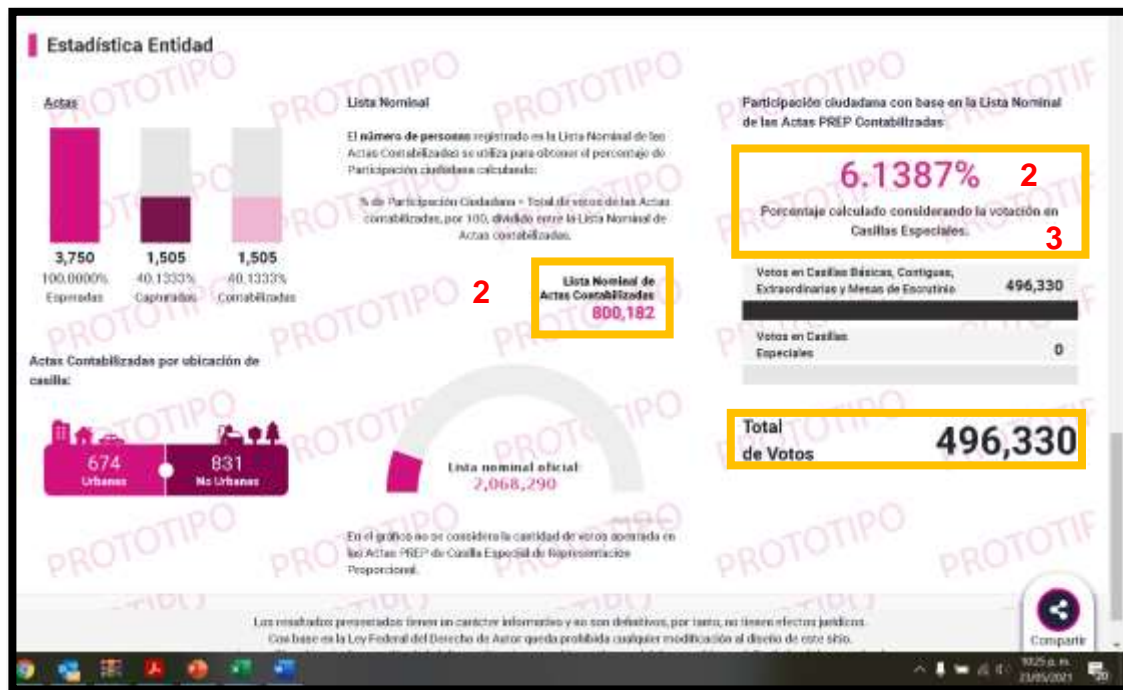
Estadística Entidad

Actas

3,750
100.0000%
Esperadas

1,505
40.1333%
Capturadas

1,505
40.1333%
Contabilizadas

Actas Contabilizadas por ubicación de casilla:

674
Urbanas

831
No Urbanas

Lista Nominal

El número de personas registrado en la Lista Nominal de las Actas Contabilizadas se utiliza para obtener el porcentaje de Participación ciudadana calculando:

% de Participación Ciudadana = Total de votos de las Actas contabilizadas, por 100, dividido entre la Lista Nominal de Actas contabilizadas.

2

Lista Nominal de Actas Contabilizadas
800,182

Lista nominal oficial
2,068,290

En el gráfico no se considera la cantidad de votos asentada en las Actas PREP de Casilla Especial de Representación Proporcional.

Participación ciudadana con base en la Lista Nominal de las Actas PREP Contabilizadas

6.1387%
2

Porcentaje calculado considerando la votación en Casillas Especiales.
3

Votos en Casillas Básicas, Contiguas, Extraordinarias y Mesas de Escrutinio
496,330

Votos en Casillas Especiales
0

Total de Votos
496,330

PROTOTIPO

Los resultados presentados tienen un carácter informativo y no son definitivos, por tanto, no tienen efectos jurídicos.
Con base en la Ley Federal del Derecho de Autor queda prohibida cualquier modificación al diseño de este sitio.

Compartir

10:25 p. m.
23/05/2021
20